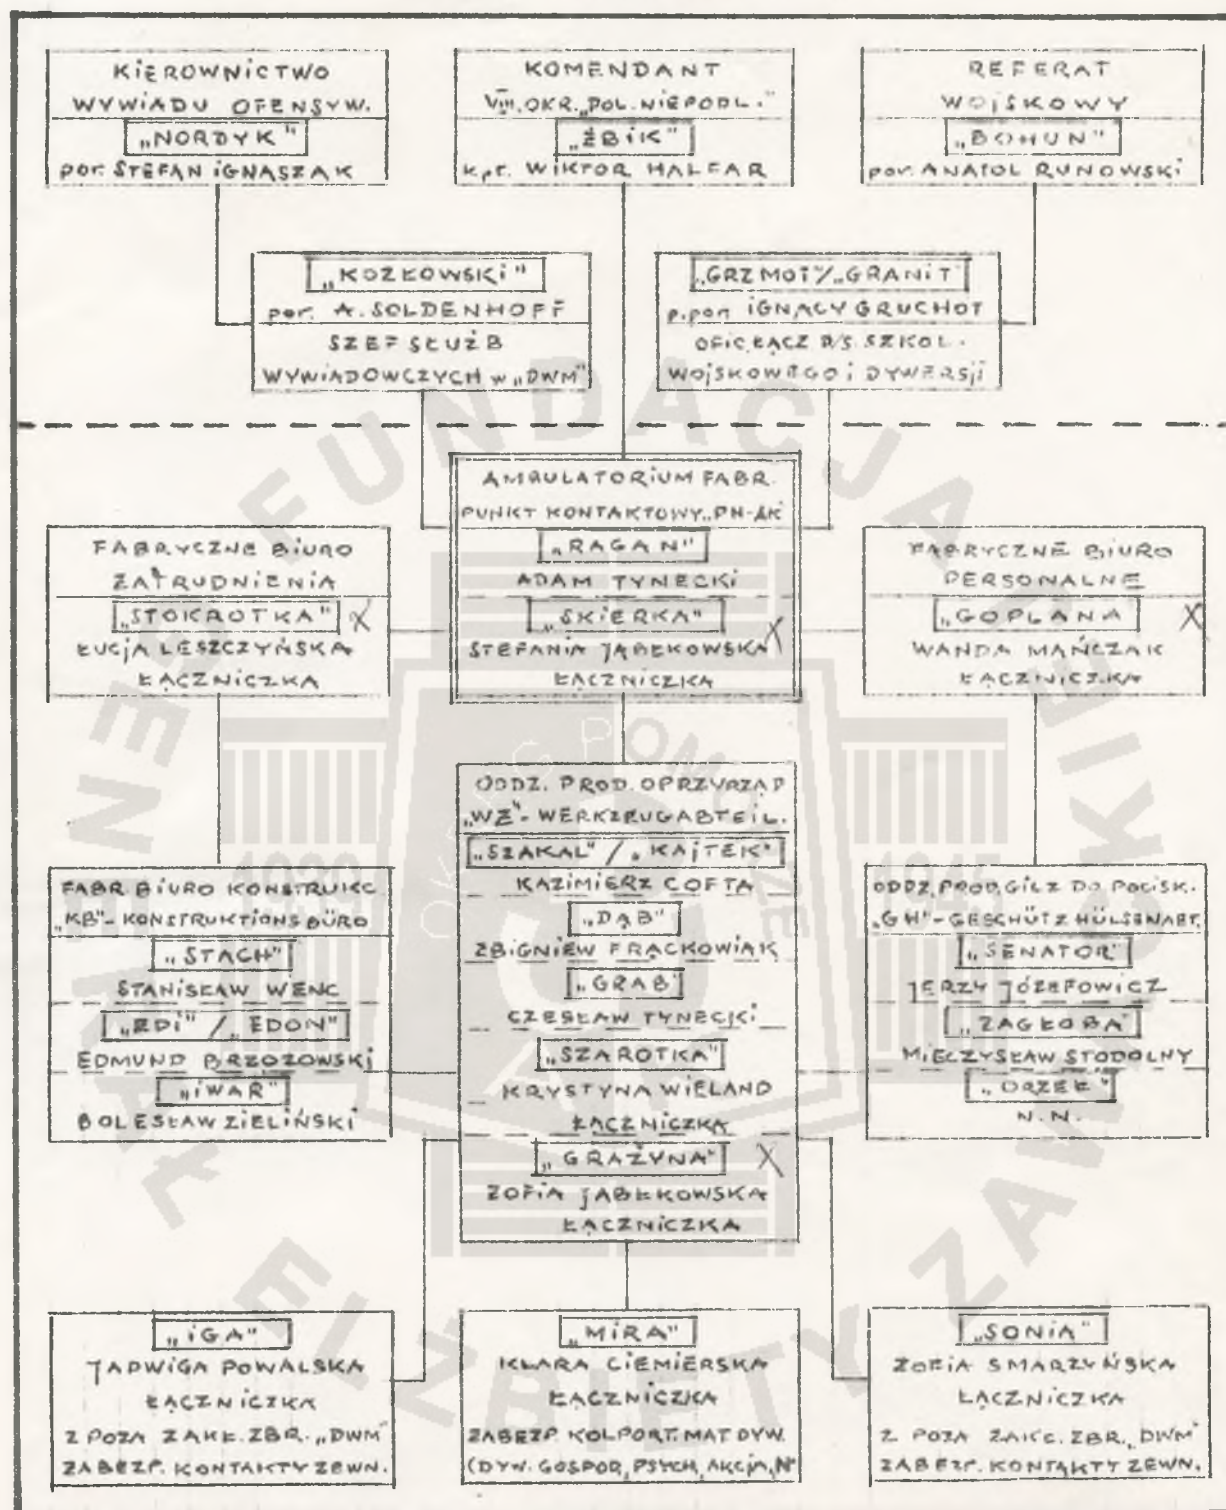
KIEROWNICTWO WYWIADU OFENSYW.
„NORDYK"
por. STEFAN IGNASZAK

KOMENDANT VIII. OKR. „POL. NIEPODL."
„ŻBIK"
kpt. WIKTOR HALFAR

REFERAT WOJSKOWY
„BOHUN"
por. ANATOL RUNOWSKI

„KOZŁOWSKI"
por. A. SOLDENHOFF
SZEF SŁUŻB WYWIADOWCZYCH w „DWM"

„GRZMOT"/„GRANIT"
p.por. IGNACY GRUCHOT
OFIC. ŁĄCZ. D/S. SZKOL. WOJSKOWEGO i DYWERSJI

AMBULATORIUM FABR.
PUNKT KONTAKTOWY „PN-AK"
„RAGAN"
ADAM TYNECKI
„SKIERKA"
STEFANIA JABŁKOWSKA
ŁĄCZNICZKA

FABRYCZNE BIURO ZATRUDNIENIA
„STOKROTKA" X
ŁUCJA LESZCZYŃSKA
ŁĄCZNICZKA

FABRYCZNE BIURO PERSONALNE
„GOPLANA" X
WANDA MAŃCZAK
ŁĄCZNICZKA

ODDZ. PROD. OPRZYRZĄD.
„WZ"- WERKZEUGABTEIL.
„SZAKAL"/„KAJTEK"
KAZIMIERZ COFTA
„DĄB"
ZBIGNIEW FRĄCKOWIAK
„GRAB"
CZESŁAW TYNECKI
„SZAROTKA"
KRYSTYNA WIELAND
ŁĄCZNICZKA
„GRAŻYNA" X
ZOFIA JABŁKOWSKA
ŁĄCZNICZKA

FABR. BIURO KONSTRUKC.
„KB"- KONSTRUKTIONSBÜRO
„STACH"
STANISŁAW WENC
„EDI"/„EDON"
EDMUND BRZOZOWSKI
„IWAR"
BOLESŁAW ZIELIŃSKI

ODDZ. PROD. GILZ DO POCISK.
„GH"- GESCHÜTZHÜLSENABT.
„SENATOR"
JERZY JÓZEFOWICZ
„ZAGŁOBA"
MIECZYSŁAW STODOLNY
„ORZEŁ"
N.N.

„IGA"
JADWIGA POWALSKA
ŁĄCZNICZKA
Z POZA ZAKŁ. ZBR. „DWM"
ZABEZP. KONTAKTY ZEWN.

„MIRA"
KLARA CIEMIERSKA
ŁĄCZNICZKA
ZABEZP. KOLPORT. MAT. DYW.
(DYW. GOSPOD., PSYCH. AKCJA „N")

„SONIA"
ZOFIA SMARZYŃSKA
ŁĄCZNICZKA
Z POZA ZAKŁ. ZBR. „DWM"
ZABEZP. KONTAKTY ZEWN.